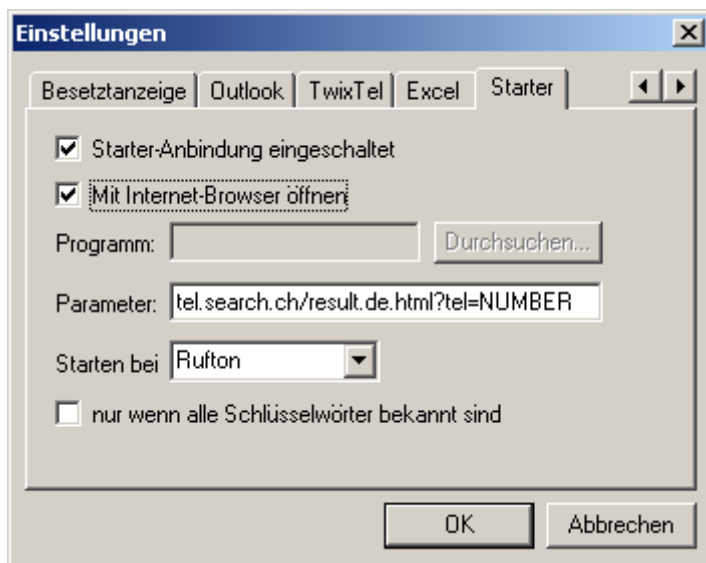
Einstellungen

Besetztanzeige | Outlook | TwixTel | Excel | Starter

Starter-Anbindung eingeschaltet

Mit Internet-Browser öffnen

Programm: Durchsuchen...

Parameter: tel.search.ch/result.de.html?tel=NUMBER

Starten bei Rufton

nur wenn alle Schlüsselwörter bekannt sind

OK Abbrechen